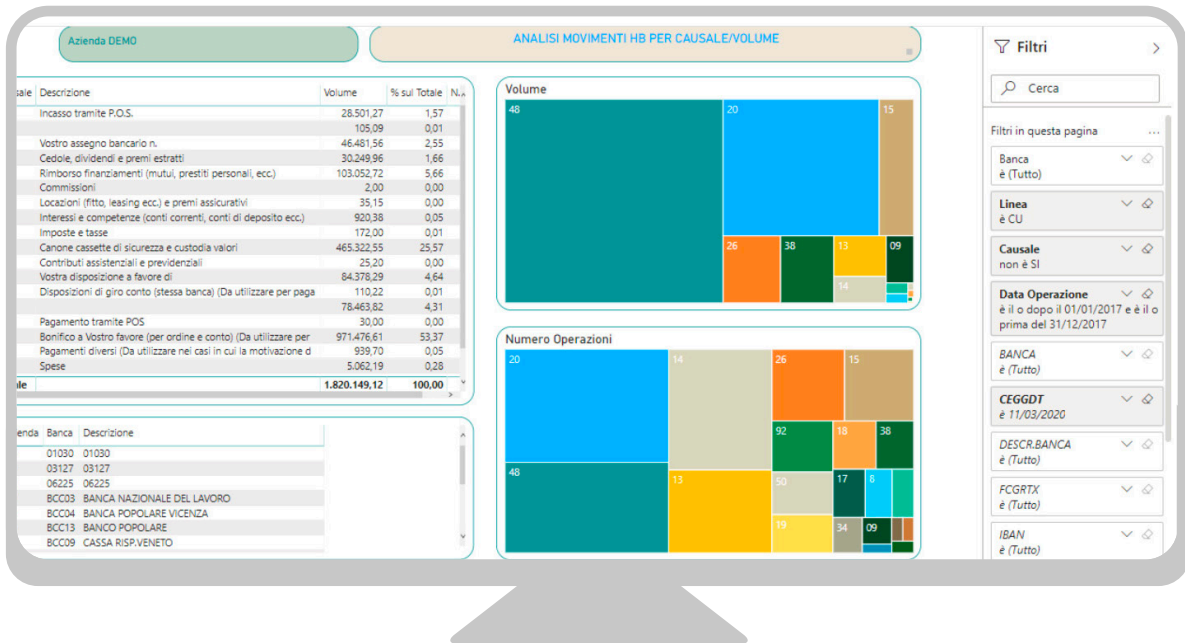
Azienda DEMO

ANALISI MOVIMENTI HB PER CAUSALE/VOLUME

| sale | Descrizione | Volume | % sul Totale | N. |
|---|---|---|---|---|
| | Incasso tramite P.O.S. | 28.501,27 | 1,57 | |
| | | 105,09 | 0,01 | |
| | Vostro assegno bancario n. | 46.481,56 | 2,55 | |
| | Cedole, dividendi e premi estratti | 30.249,96 | 1,66 | |
| | Rimborso finanziamenti (mutui, prestiti personali, ecc.) | 103.052,72 | 5,66 | |
| | Commissioni | 2,00 | 0,00 | |
| | Locazioni (fitto, leasing ecc.) e premi assicurativi | 35,15 | 0,00 | |
| | Interessi e competenze (conti correnti, conti di deposito ecc.) | 920,38 | 0,05 | |
| | Imposte e tasse | 172,00 | 0,01 | |
| | Canone cassette di sicurezza e custodia valori | 465.322,55 | 25,57 | |
| | Contributi assistenziali e previdenziali | 25,20 | 0,00 | |
| | Vostra disposizione a favore di | 84.378,29 | 4,64 | |
| | Disposizioni di giro conto (stessa banca) (Da utilizzare per paga | 110,22 | 0,01 | |
| | | 78.463,82 | 4,31 | |
| | Pagamento tramite POS | 30,00 | 0,00 | |
| | Bonifico a Vostro favore (per ordine e conto) (Da utilizzare per | 971.476,61 | 53,37 | |
| | Pagamenti diversi (Da utilizzare nei casi in cui la motivazione d | 939,70 | 0,05 | |
| | Spese | 5.062,19 | 0,28 | |
| ale | | 1.820.149,12 | 100,00 | |

| ienda | Banca | Descrizione |
|---|---|---|
| | 01030 | 01030 |
| | 03127 | 03127 |
| | 06225 | 06225 |
| | BCC03 | BANCA NAZIONALE DEL LAVORO |
| | BCC04 | BANCA POPOLARE VICENZA |
| | BCC13 | BANCO POPOLARE |
| | BCC09 | CASSA RISP.VENETO |

Volume
48 20 15 26 38 13 09 14

Numero Operazioni
20 14 26 15 92 18 38 48 13 50 17 8 19 34 09

Filtri
Cerca
Filtri in questa pagina ...
Banca
è (Tutto)
Linea
è CU
Causale
non è SI
Data Operazione
è il o dopo il 01/01/2017 e è il o prima del 31/12/2017
BANCA
è (Tutto)
CEGGDT
è 11/03/2020
DESCR.BANCA
è (Tutto)
FCGRTX
è (Tutto)
IBAN
è (Tutto)